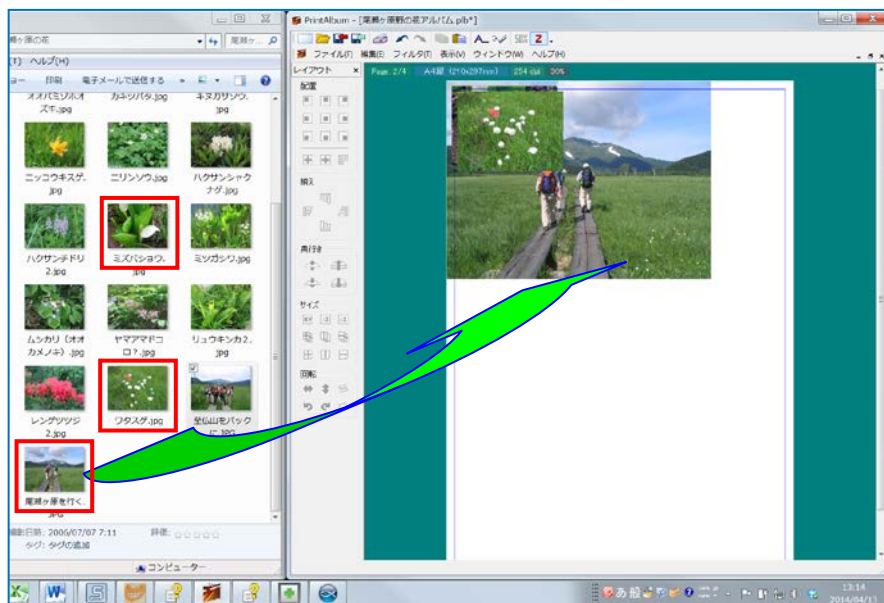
瀬ヶ原の花
尾瀬ヶ...
(T) ヘルプ(H)
ー 印刷 電子メールで送信する
オオバミゾホオズキ.jpg
カキツバタ.jpg
キヌガサソウ.jpg
ニッコウキスゲ.jpg
ニリンソウ.jpg
ハクサンシャクナゲ.jpg
ハクサンチドリ2.jpg
ミズバショウ.jpg
ミツガシワ.jpg
ムシカリ(オオカメノキ).jpg
ヤマアマドコロ?.jpg
リュウキンカ2.jpg
レンゲツツジ2.jpg
ワタスゲ.jpg
至仏山をバックに.jpg
尾瀬ヶ原を行く.jpg
撮影日時: 2006/07/07 7:11 評価: ☆☆☆☆☆
タグ: タグの追加
コンピューター
PrintAlbum - [尾瀬ヶ原野の花アルバム.plb*]
ファイル(F) 編集(E) フィルタ(T) 表示(V) ウィンドウ(W) ヘルプ(H)
レイアウト
Page: 2/4 A4縦 (210x297mm) 254 dpi 30%
配置
揃え
奥行き
サイズ
回転
13:14
2014/04/13